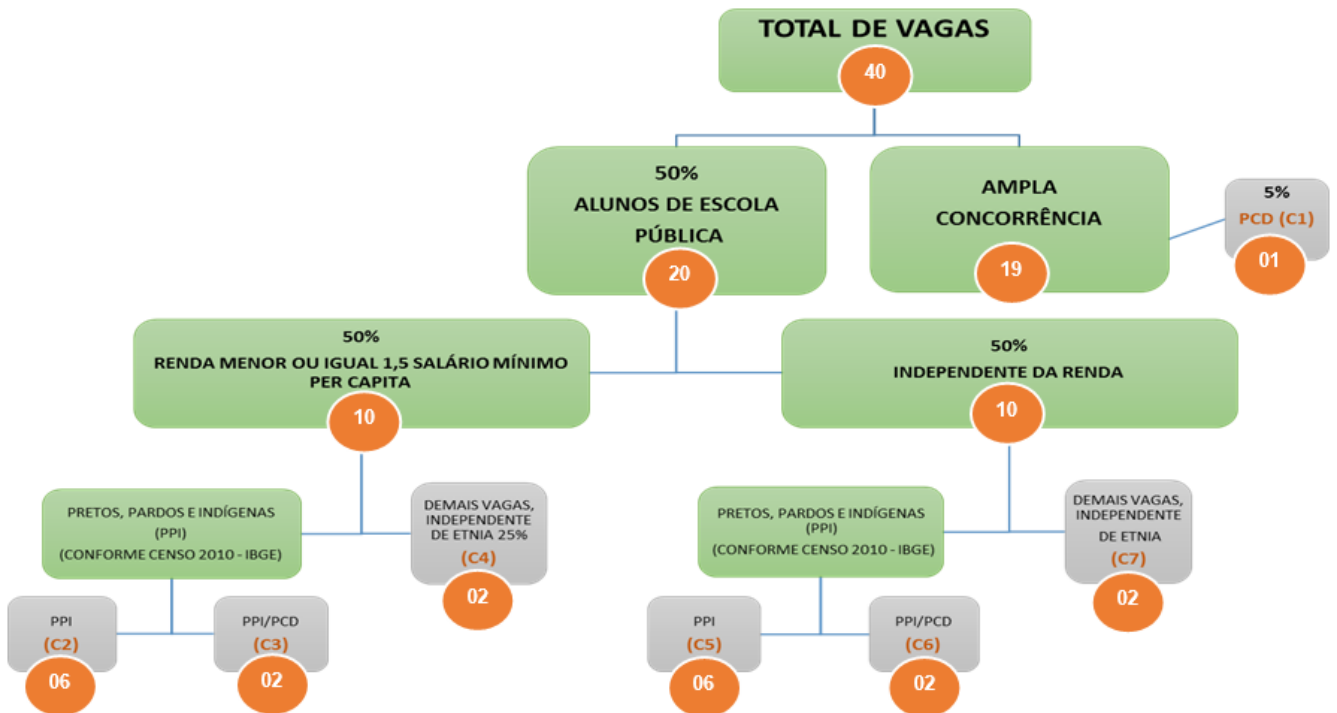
TOTAL DE VAGAS
40

50%
ALUNOS DE ESCOLA PÚBLICA
20

AMPLA CONCORRÊNCIA
19

5%
PCD (C1)
01

50%
RENDA MENOR OU IGUAL 1,5 SALÁRIO MÍNIMO PER CAPITA
10

50%
INDEPENDENTE DA RENDA
10

PRETOS, PARDOS E INDÍGENAS (PPI)
(CONFORME CENSO 2010 - IBGE)

DEMAIS VAGAS, INDEPENDENTE DE ETNIA 25%
(C4)
02

PRETOS, PARDOS E INDÍGENAS (PPI)
(CONFORME CENSO 2010 - IBGE)

DEMAIS VAGAS, INDEPENDENTE DE ETNIA
(C7)
02

PPI
(C2)
06

PPI/PCD
(C3)
02

PPI
(C5)
06

PPI/PCD
(C6)
02